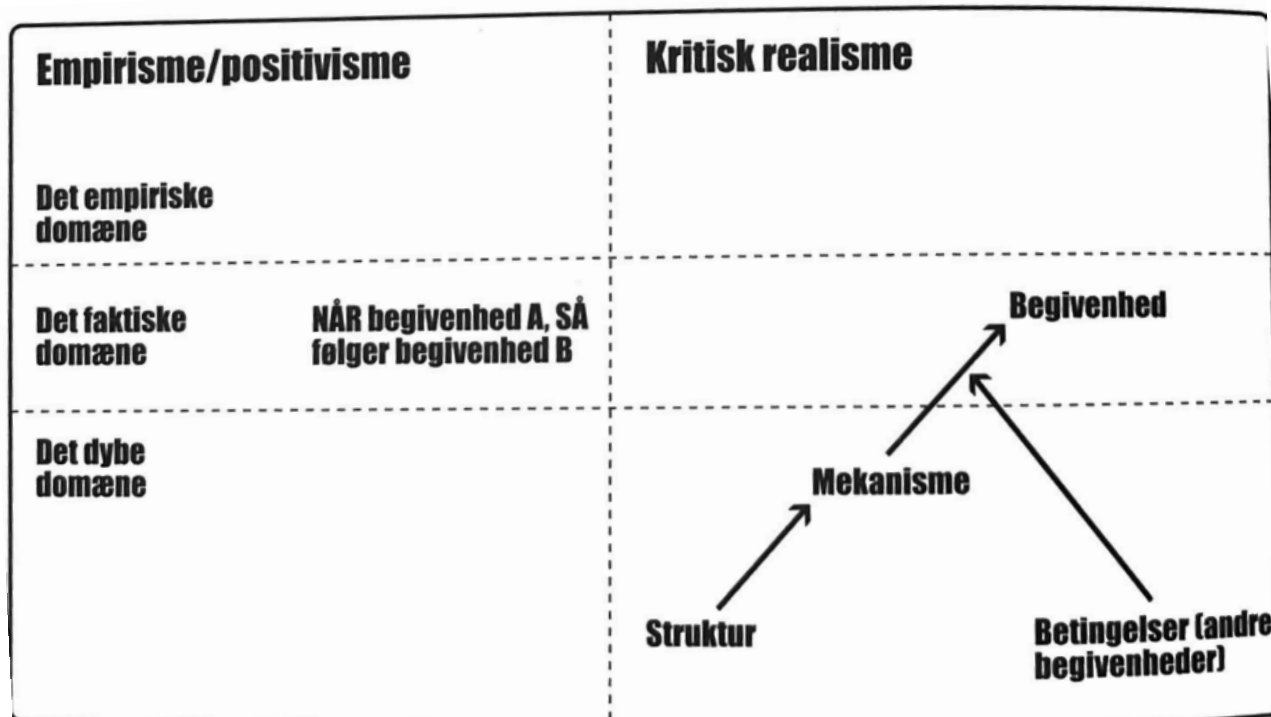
Empirisme/positivisme

Kritisk realisme

Det empiriske domæne

Det faktiske domæne

NÅR begivenhed A, SÅ følger begivenhed B

Begivenhed

Det dybe domæne

Mekanisme

Struktur

Betingelser (andre begivenheder)